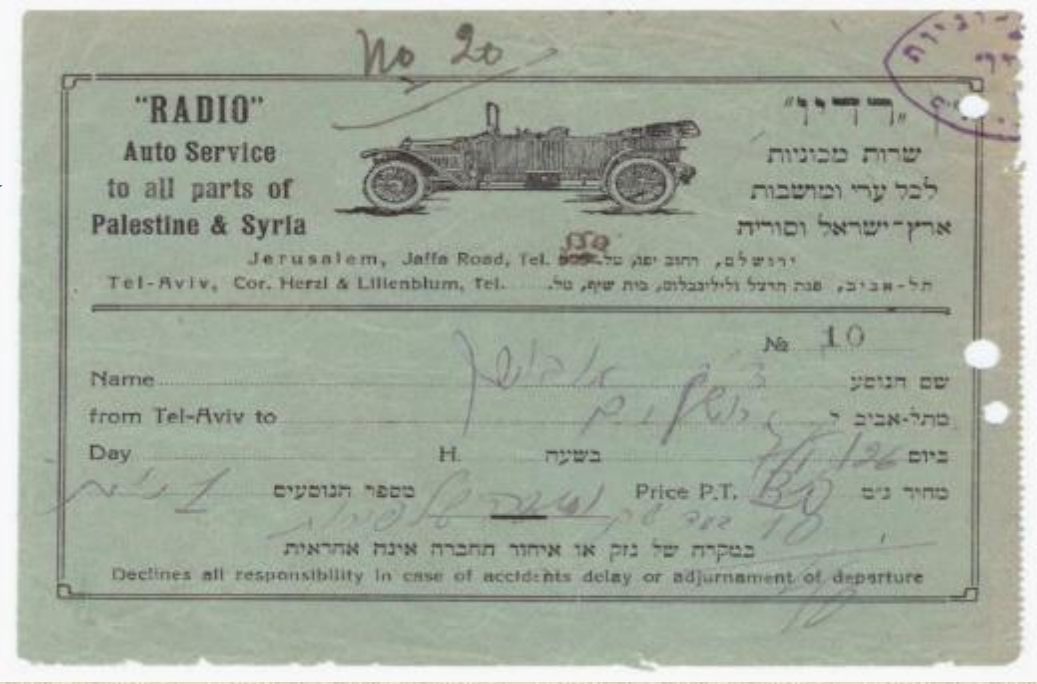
No 20

"RADIO"
Auto Service
to all parts of
Palestine & Syria

"רדיו"
שרות מכוניות
לכל ערי ומושבות
ארץ־ישראל וסוריה

Jerusalem, Jaffa Road, Tel. 550 ירושלם, רחוב יפו, טל.
Tel-Aviv, Cor. Herzl & Lilienblum, Tel. תל-אביב, פנת הרצל ולילינבלום, בית שיף, טל.

№ 10

Name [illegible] שם הנוסע
from Tel-Aviv to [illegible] מתל-אביב ל
Day H. בשעה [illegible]/26 ביום
1 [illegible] מספר הנוסעים Price P.T. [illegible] מחיר ג״מ
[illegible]
במקרה של נזק או איחור החברה אינה אחראית
Declines all responsibility in case of accidents delay or adjurnament of departure